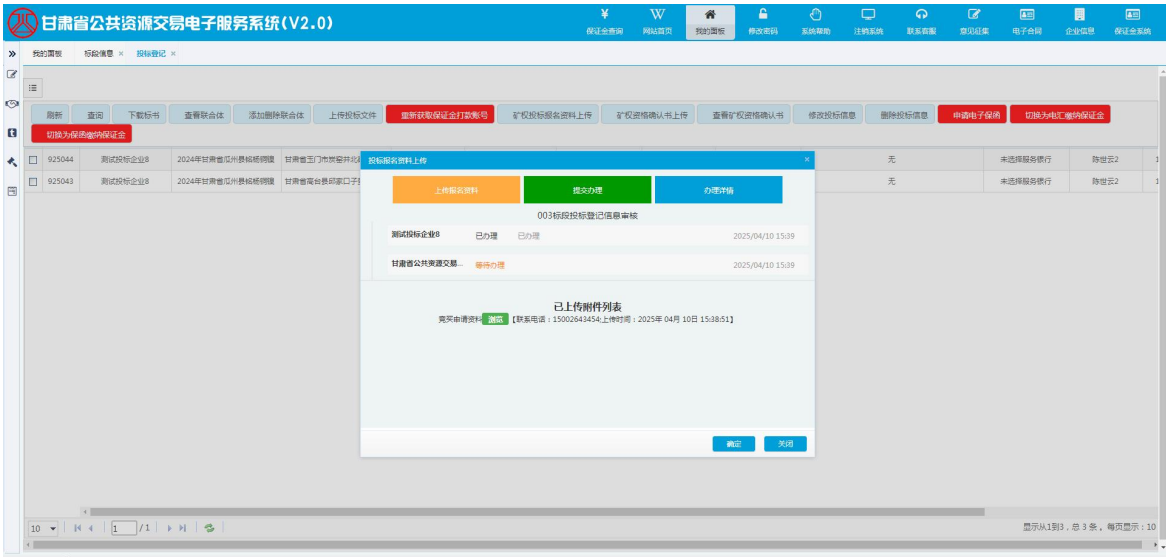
甘肃省公共资源交易电子服务系统(V2.0)

¥ 保证金查询　W 网站首页　我的面板　修改密码　系统帮助　注销系统　联系客服　意见征集　电子合同　企业信息　保证金系统

我的面板　标段信息 ×　投标登记 ×

刷新　查询　下载标书　查看联合体　添加删除联合体　上传投标文件　重新获取保证金打款账号　矿权投标报名资料上传　矿权资格确认书上传　查看矿权资格确认书　修改投标信息　删除投标信息　申请电子保函　切换为电汇缴纳保证金　切换为保函缴纳保证金

| | 925044 | 测试投标企业8 | 2024年甘肃省瓜州县砖场锡矿 | 甘肃省玉门市货窑井北段 | 无 | 未选择服务银行 | 陈世云2 |
|---|---|---|---|---|---|---|---|
| | 925043 | 测试投标企业8 | 2024年甘肃省瓜州县砖场锡矿 | 甘肃省肃北县石板口子西 | 无 | 未选择服务银行 | 陈世云2 |

投标报名资料上传 ×

上传报名资料　提交办理　办理详情

003标段投标登记信息审核

测试投标企业8　已办理　已办理　2025/04/10 15:39

甘肃省公共资源交易...　等待办理　2025/04/10 15:39

已上传附件列表

竞买申请资料 浏览 【联系电话：15002643454;上传时间：2025年 04月 10日 15:38:51】

确定　关闭

10　1 /1

显示从1到3，总 3 条 。每页显示：10